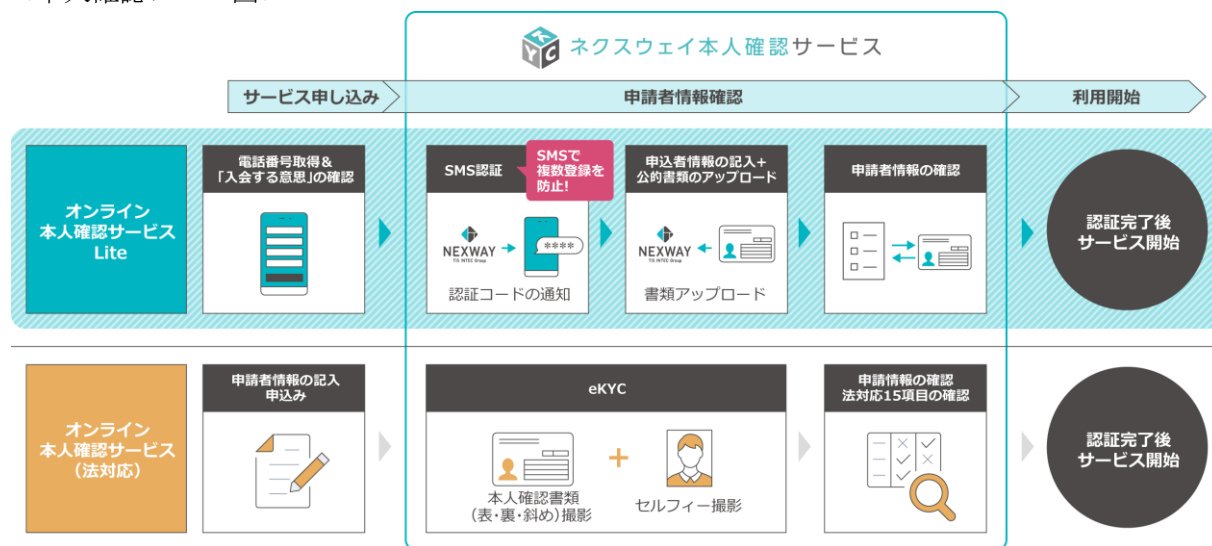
ネクスウェイ本人確認サービス

サービス申し込み
申請者情報確認
利用開始

オンライン
本人確認サービス
Lite

電話番号取得＆
「入会する意思」の確認

SMS認証

SMSで
複数登録を
防止!

NEXWAY
TIS INTEC Group

****

認証コードの通知

申込者情報の記入＋
公的書類のアップロード

NEXWAY
TIS INTEC Group

書類アップロード

申請者情報の確認

認証完了後
サービス開始

オンライン
本人確認サービス
（法対応）

申請者情報の記入
申込み

eKYC

本人確認書類
（表・裏・斜め）撮影

＋

セルフィー撮影

申請情報の確認
法対応15項目の確認

認証完了後
サービス開始